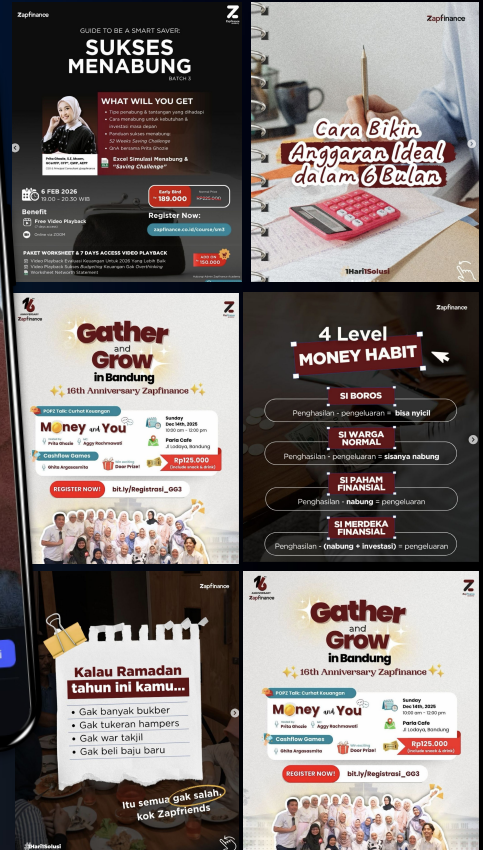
Z
Zapfinance

GUIDE TO BE A SMART SAVER:
SUKSES MENABUNG
BATCH 3

WHAT WILL YOU GET
Tips menabung & tantangan yang dihadapi
Cara menabung untuk kebutuhan & investasi masa depan
Panduan sukses menabung:
52 Weeks Saving Challenge
Qna bersama Prita Ghozie

Prita Ghozie

Excel Simulasi Menabung & "Saving Challenge"

6 FEB 2026
19.00 – 20.30 WIB

Early Bird
Rp 189.000
Normal Price
Rp222.000

Benefit
Free Video Playback
Online via ZOOM

Register Now:
zapfinance.co.id/course/sm3

PAKET WORKSHEET & 7 DAYS ACCESS VIDEO PLAYBACK
Video Playback Evaluasi Keuangan Untuk 2026 Yang Lebih Baik
Video Playback Sukses Budgeting Keuangan Gak Overthinking
Worksheet Networth Statement

Zapfinance
Cara Bikin Anggaran Ideal dalam 6 Bulan
1HariSolusi

16 ANNIVERSARY Zapfinance
Gather and Grow in Bandung
16th Anniversary Zapfinance
POP2 Talk: Curhat Keuangan
Money and You
Prita Ghozie
Aggy Rachmawati
Sunday Dec 14th, 2025
10:00 am - 12:00 pm
Paria Cafe
Jl. Lodaya, Bandung
Cashflow Games
Ghita Anggasasmita
Door Prize!
Rp125.000
(include snack & drink)
REGISTER NOW!
bit.ly/Registrasi_GG3

Zapfinance
4 Level MONEY HABIT
SI BOROS
Penghasilan - pengeluaran = bisa nyicil
SI WARGA NORMAL
Penghasilan - pengeluaran = sisanya nabung
SI PAHAM FINANSIAL
Penghasilan - nabung = pengeluaran
SI MERDEKA FINANSIAL
Penghasilan - (nabung + investasi) = pengeluaran

Zapfinance
Kalau Ramadan tahun ini kamu...
Gak banyak bukber
Gak tukeran hampers
Gak war takjil
Gak beli baju baru
Itu semua gak salah kok Zapfriends
1HariSolusi

16 ANNIVERSARY Zapfinance
Gather and Grow in Bandung
16th Anniversary Zapfinance
POP2 Talk: Curhat Keuangan
Money and You
Prita Ghozie
Aggy Rachmawati
Sunday Dec 14th, 2025
10:00 am - 12:00 pm
Paria Cafe
Jl. Lodaya, Bandung
Cashflow Games
Ghita Anggasasmita
Door Prize!
Rp125.000
(include snack & drink)
REGISTER NOW!
bit.ly/Registrasi_GG3